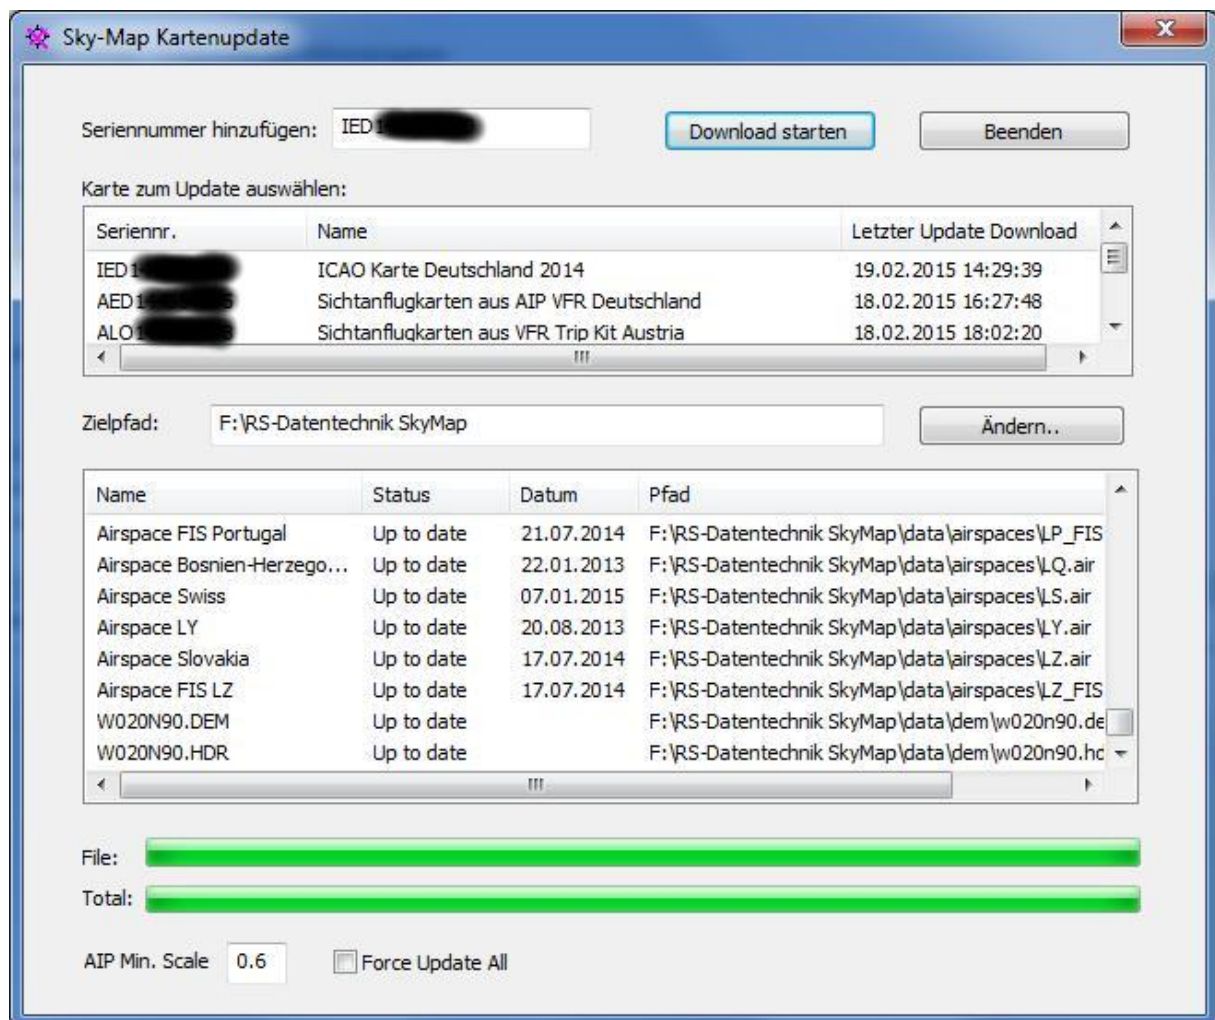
Sky-Map Kartenupdate

Seriennummer hinzufügen: IED1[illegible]

Download starten

Beenden

Karte zum Update auswählen:

| Seriennr. | Name | Letzter Update Download |
|---|---|---|
| IED1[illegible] | ICAO Karte Deutschland 2014 | 19.02.2015 14:29:39 |
| AED1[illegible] | Sichtanflugkarten aus AIP VFR Deutschland | 18.02.2015 16:27:48 |
| ALO1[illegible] | Sichtanflugkarten aus VFR Trip Kit Austria | 18.02.2015 18:02:20 |

Zielpfad: F:\RS-Datentechnik SkyMap

Ändern..

| Name | Status | Datum | Pfad |
|---|---|---|---|
| Airspace FIS Portugal | Up to date | 21.07.2014 | F:\RS-Datentechnik SkyMap\data\airspaces\LP_FIS |
| Airspace Bosnien-Herzego... | Up to date | 22.01.2013 | F:\RS-Datentechnik SkyMap\data\airspaces\LQ.air |
| Airspace Swiss | Up to date | 07.01.2015 | F:\RS-Datentechnik SkyMap\data\airspaces\LS.air |
| Airspace LY | Up to date | 20.08.2013 | F:\RS-Datentechnik SkyMap\data\airspaces\LY.air |
| Airspace Slovakia | Up to date | 17.07.2014 | F:\RS-Datentechnik SkyMap\data\airspaces\LZ.air |
| Airspace FIS LZ | Up to date | 17.07.2014 | F:\RS-Datentechnik SkyMap\data\airspaces\LZ_FIS |
| W020N90.DEM | Up to date | | F:\RS-Datentechnik SkyMap\data\dem\w020n90.de |
| W020N90.HDR | Up to date | | F:\RS-Datentechnik SkyMap\data\dem\w020n90.hc |

File:

Total:

AIP Min. Scale 0.6

Force Update All